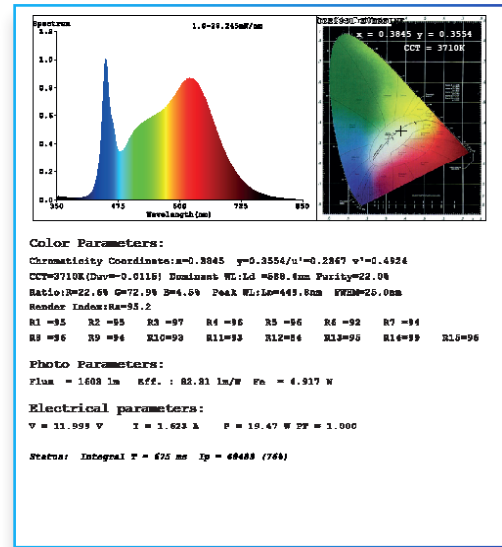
Spectrum
1.0=39.245mW/nm
1.2
1.0
0.8
0.6
0.4
0.2
0.0
350
475
600
725
850
Wavelength(nm)

CIE1931 Chromaticity
x = 0.3845 y = 0.3554
CCT = 3710K

Color Parameters:
Chromaticity Coordinate:x=0.3845 y=0.3554/u'=0.2267 v'=0.4924
CCT=3710K(Duv=-0.0115) Dominant WL:Ld =588.4nm Purity=22.0%
Ratio:R=22.6% G=72.9% B=4.5% Peak WL:Lp=449.5nm FWHM=25.0nm
Render Index:Ra=95.2
R1 =95 R2 =95 R3 =97 R4 =96 R5 =96 R6 =92 R7 =94
R8 =96 R9 =96 R10=93 R11=93 R12=84 R13=95 R14=99 R15=96

Photo Parameters:
Flux = 1608 lm Eff. : 82.81 lm/W Fe = 4.917 W

Electrical parameters:
V = 11.993 V I = 1.623 A P = 19.47 W PF = 1.000

Status: Integral T = 675 ms Ip = 40488 (76%)